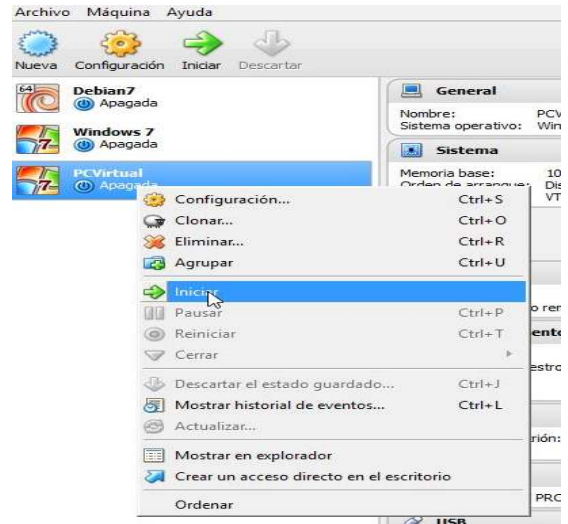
Archivo Máquina Ayuda

Nueva Configuración Iniciar Descartar

64
Debian7
Apagada

Windows 7
Apagada

PCVirtual
Apagada

General

Nombre: PCV
Sistema operativo: Win

Sistema

Memoria base: 10
Orden de arranque: Dis
VT

Configuración... Ctrl+S
Clonar... Ctrl+O
Eliminar... Ctrl+R
Agrupar Ctrl+U
Iniciar
Pausar Ctrl+P
Reiniciar Ctrl+T
Cerrar
Descartar el estado guardado... Ctrl+J
Mostrar historial de eventos... Ctrl+L
Actualizar...
Mostrar en explorador
Crear un acceso directo en el escritorio
Ordenar

o ren
ento
estro
rión:
PRC
USB